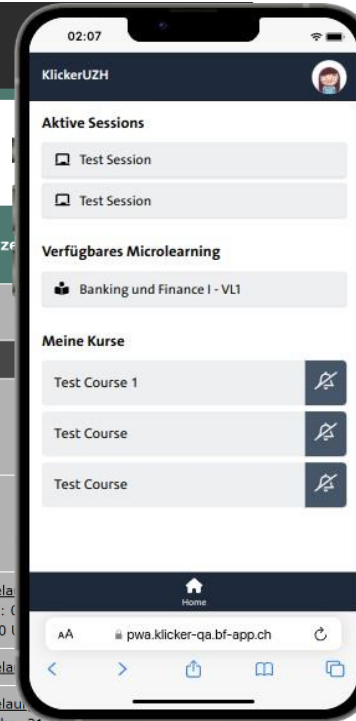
02:07

KlickerUZH

Aktive Sessions

Test Session

Test Session

Verfügbares Microlearning

Banking und Finance I - VL1

Meine Kurse

Test Course 1

Test Course

Test Course

Home

AA pwa.klicker-qa.bf-app.ch